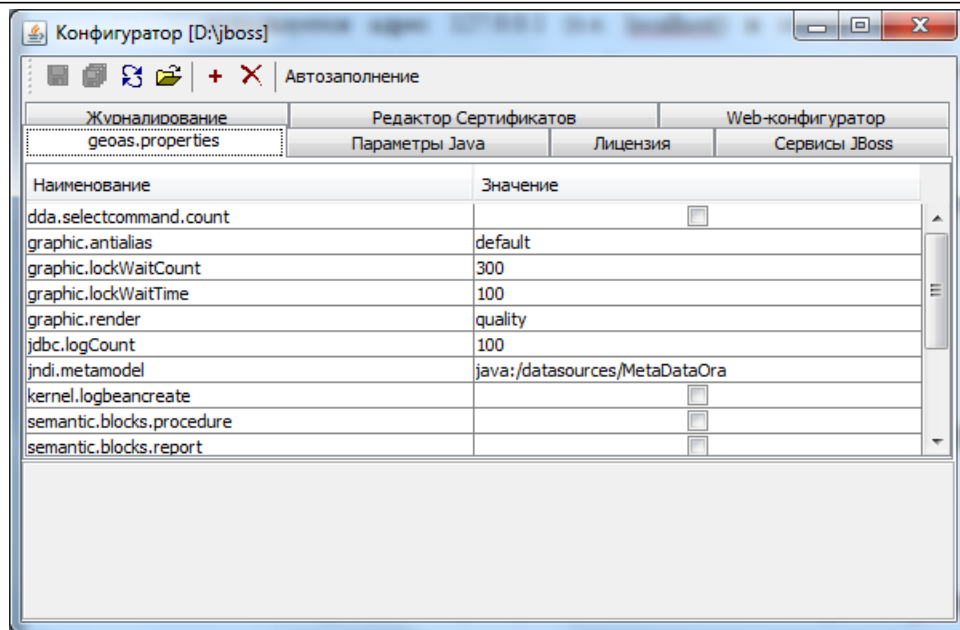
Конфигуратор [D:\jboss]

Автозаполнение

Журналирование | Редактор Сертификатов | Web-конфигуратор
geoas.properties | Параметры Java | Лицензия | Сервисы JBoss

| Наименование | Значение |
|---|---|
| dda.selectcommand.count | |
| graphic.antialias | default |
| graphic.lockWaitCount | 300 |
| graphic.lockWaitTime | 100 |
| graphic.render | quality |
| jdbc.logCount | 100 |
| jndi.metamodel | java:/datasources/MetaDataOra |
| kernel.logbeancreate | |
| semantic.blocks.procedure | |
| semantic.blocks.report | |